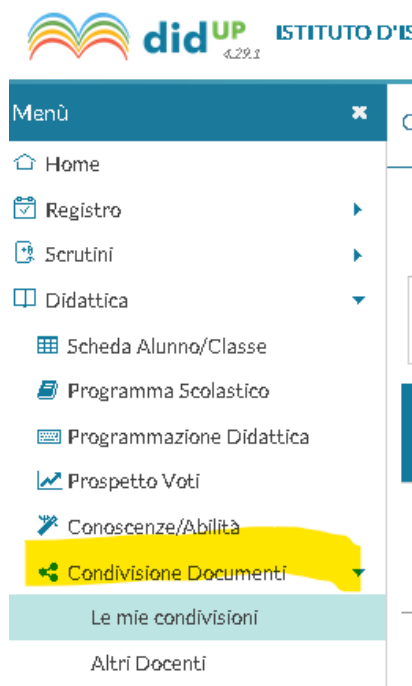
didUP 4.29.1 ISTITUTO D'IS

Menù ×

Home

Registro

Scrutini

Didattica

Scheda Alunno/Classe

Programma Scolastico

Programmazione Didattica

Prospetto Voti

Conoscenze/Abilità

Condivisione Documenti

Le mie condivisioni

Altri Docenti